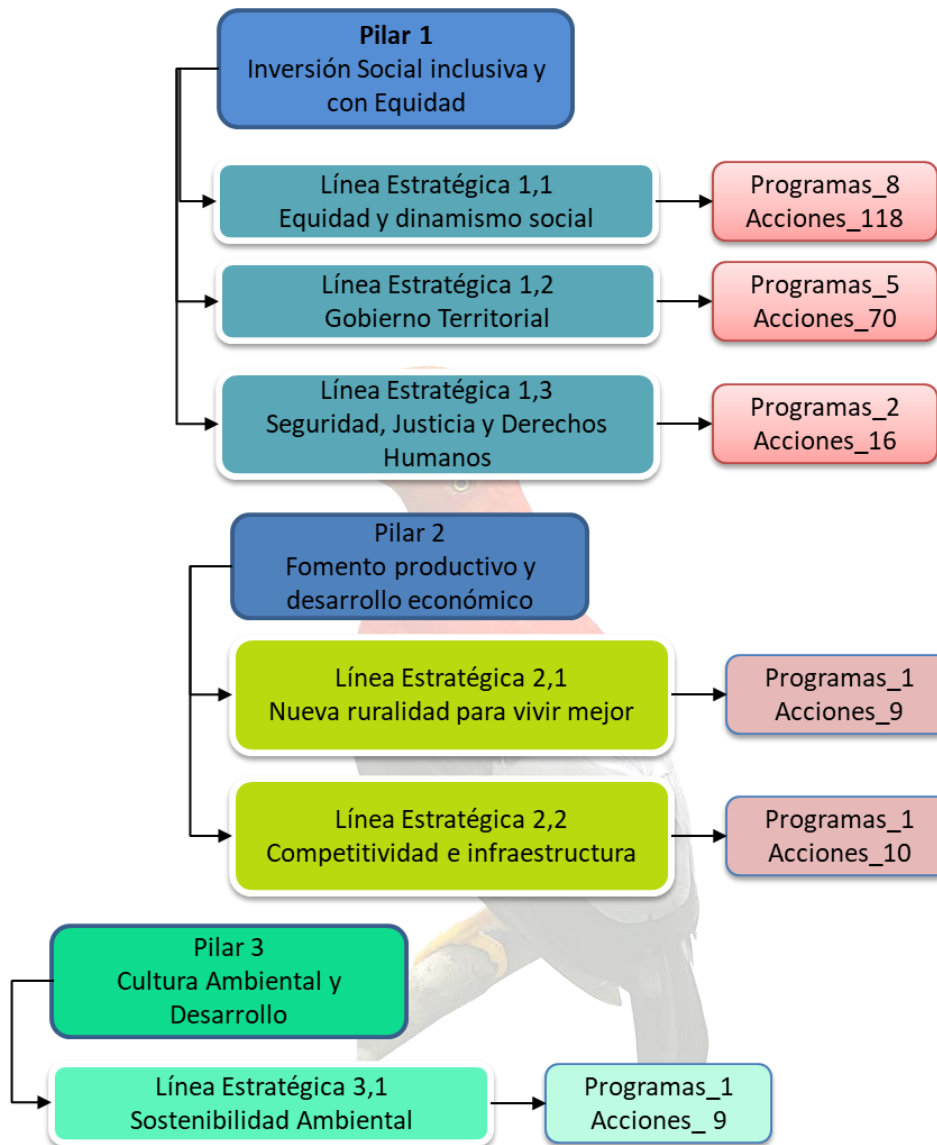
**Pilar 1**
Inversión Social inclusiva y con Equidad

Línea Estratégica 1,1
Equidad y dinamismo social

Programas_8
Acciones_118

Línea Estratégica 1,2
Gobierno Territorial

Programas_5
Acciones_70

Línea Estratégica 1,3
Seguridad, Justicia y Derechos Humanos

Programas_2
Acciones_16

Pilar 2
Fomento productivo y desarrollo económico

Línea Estratégica 2,1
Nueva ruralidad para vivir mejor

Programas_1
Acciones_9

Línea Estratégica 2,2
Competitividad e infraestructura

Programas_1
Acciones_10

Pilar 3
Cultura Ambiental y Desarrollo

Línea Estratégica 3,1
Sostenibilidad Ambiental

Programas_1
Acciones_ 9